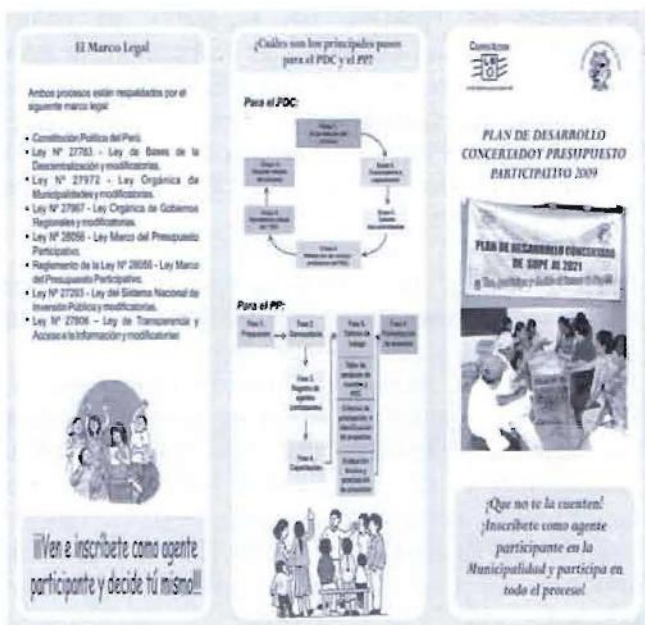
El Marco Legal

Ambos procesos están respaldados por el siguiente marco legal:

• Constitución Política del Perú.
• Ley Nº 27783 - Ley de Bases de la Descentralización y modificatorias.
• Ley Nº 27972 - Ley Orgánica de Municipalidades y modificatorias.
• Ley Nº 27867 - Ley Orgánica de Gobiernos Regionales y modificatorias.
• Ley Nº 28056 - Ley Marco del Presupuesto Participativo.
• Reglamento de la Ley Nº 28056 - Ley Marco del Presupuesto Participativo.
• Ley Nº 27293 - Ley del Sistema Nacional de Inversión Pública y modificatorias.
• Ley Nº 27806 - Ley de Transparencia y Acceso a la Información y modificatorias.

¡¡Ven e inscríbete como agente participante y decide tú mismo!!

¿Cuáles son los principales pasos para el PDC y el PP?

Para el PDC:

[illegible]

Para el PP:

Fase 1 Preparación
Fase 2 Convocatoria
Fase 3 Registro de agentes participantes
Fase 4 Capacitación
Fase 5 Talleres de trabajo
Taller de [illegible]
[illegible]
Fase 6 Formalización de acuerdos

Concertación

PLAN DE DESARROLLO CONCERTADO Y PRESUPUESTO PARTICIPATIVO 2009

PLAN DE DESARROLLO CONCERTADO DE SUPE AL 2021
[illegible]

¡Que no te lo cuenten! ¡Inscríbete como agente participante en la Municipalidad y participa en todo el proceso!